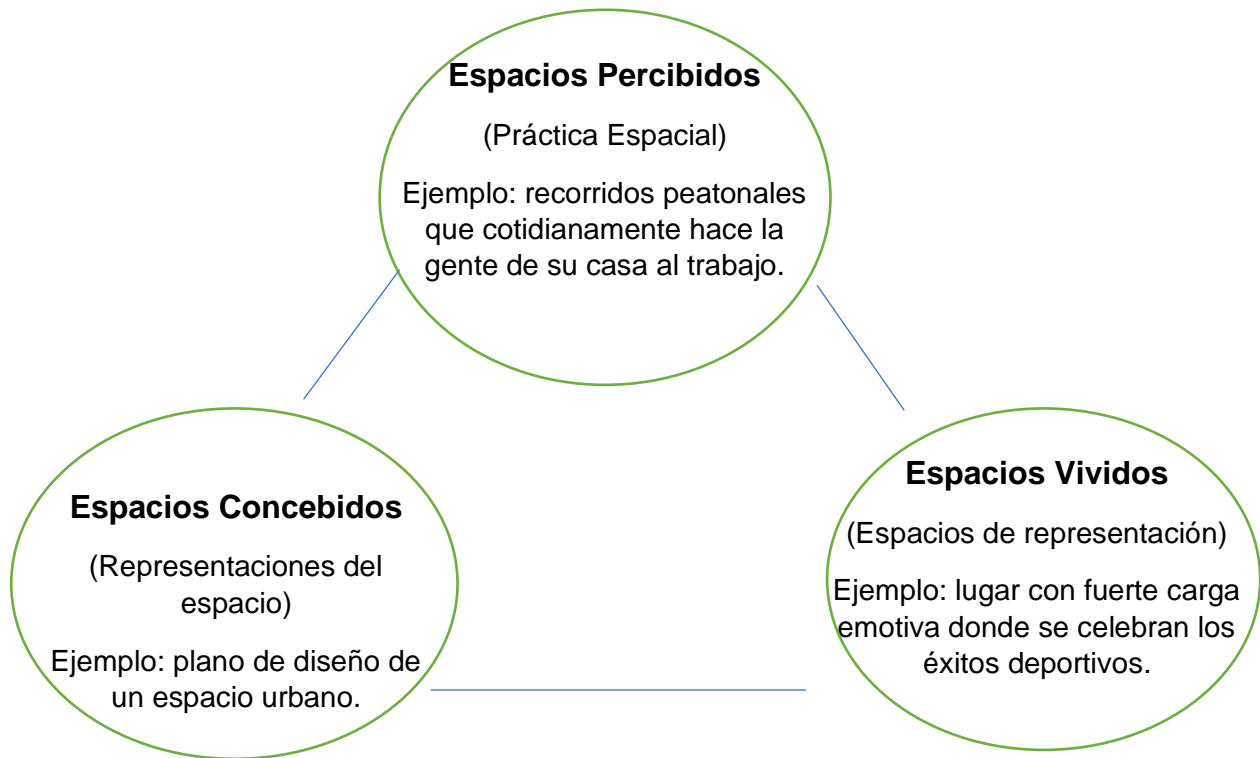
Espacios Percibidos

(Práctica Espacial)

Ejemplo: recorridos peatonales que cotidianamente hace la gente de su casa al trabajo.

Espacios Concebidos

(Representaciones del espacio)

Ejemplo: plano de diseño de un espacio urbano.

Espacios Vividos

(Espacios de representación)

Ejemplo: lugar con fuerte carga emotiva donde se celebran los éxitos deportivos.